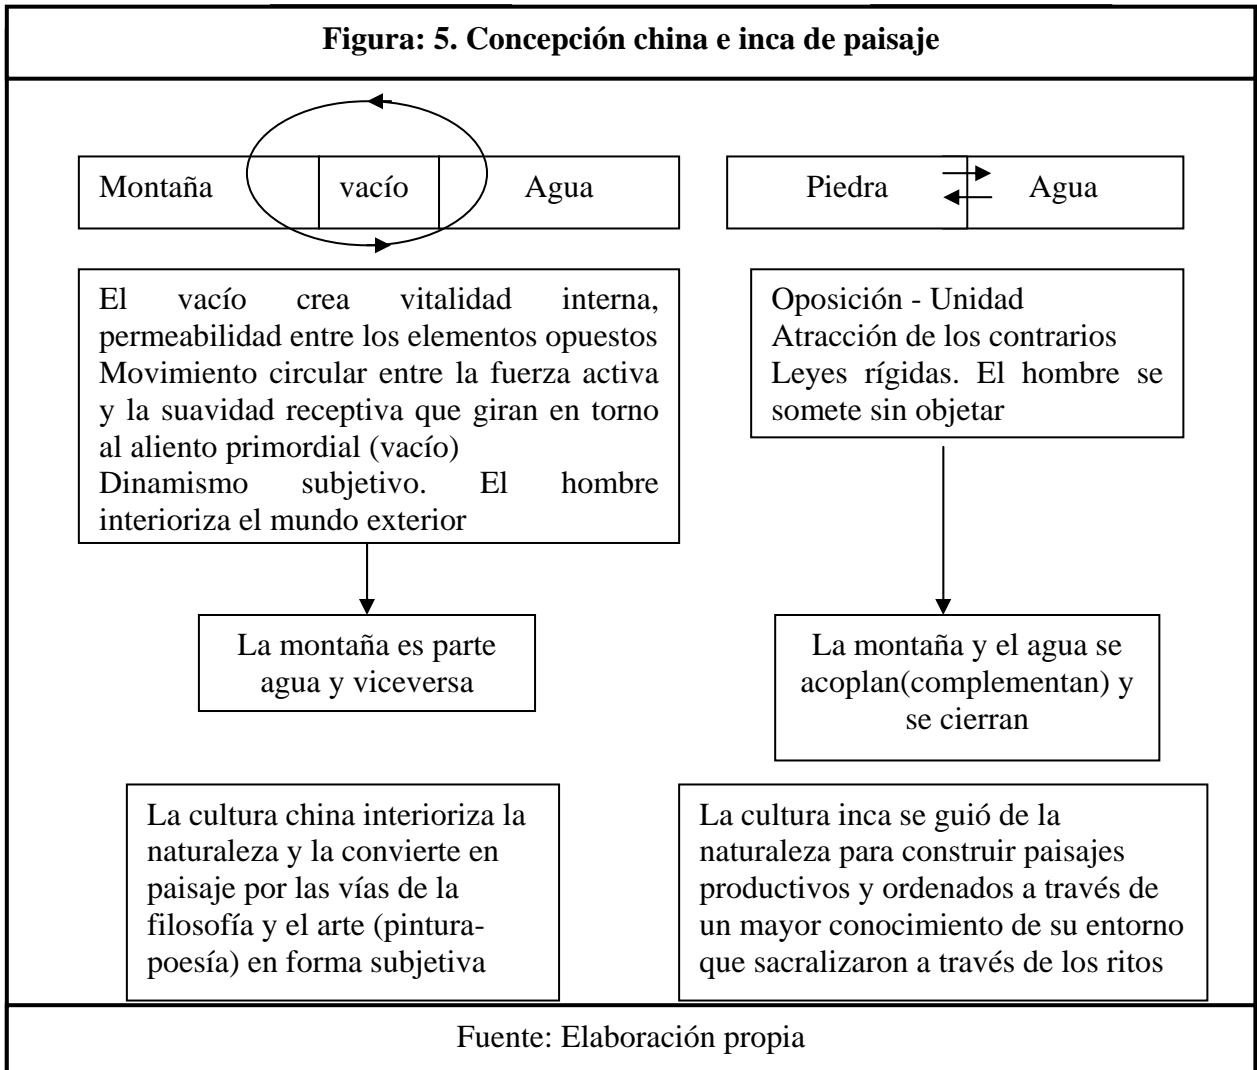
**Figura: 5. Concepción china e inca de paisaje**

Montaña | vacío | Agua

Piedra | Agua

El vacío crea vitalidad interna, permeabilidad entre los elementos opuestos
Movimiento circular entre la fuerza activa y la suavidad receptiva que giran en torno al aliento primordial (vacío)
Dinamismo subjetivo. El hombre interioriza el mundo exterior

Oposición - Unidad
Atracción de los contrarios
Leyes rígidas. El hombre se somete sin objetar

La montaña es parte agua y viceversa

La montaña y el agua se acoplan(complementan) y se cierran

La cultura china interioriza la naturaleza y la convierte en paisaje por las vías de la filosofía y el arte (pintura-poesía) en forma subjetiva

La cultura inca se guió de la naturaleza para construir paisajes productivos y ordenados a través de un mayor conocimiento de su entorno que sacralizaron a través de los ritos

Fuente: Elaboración propia